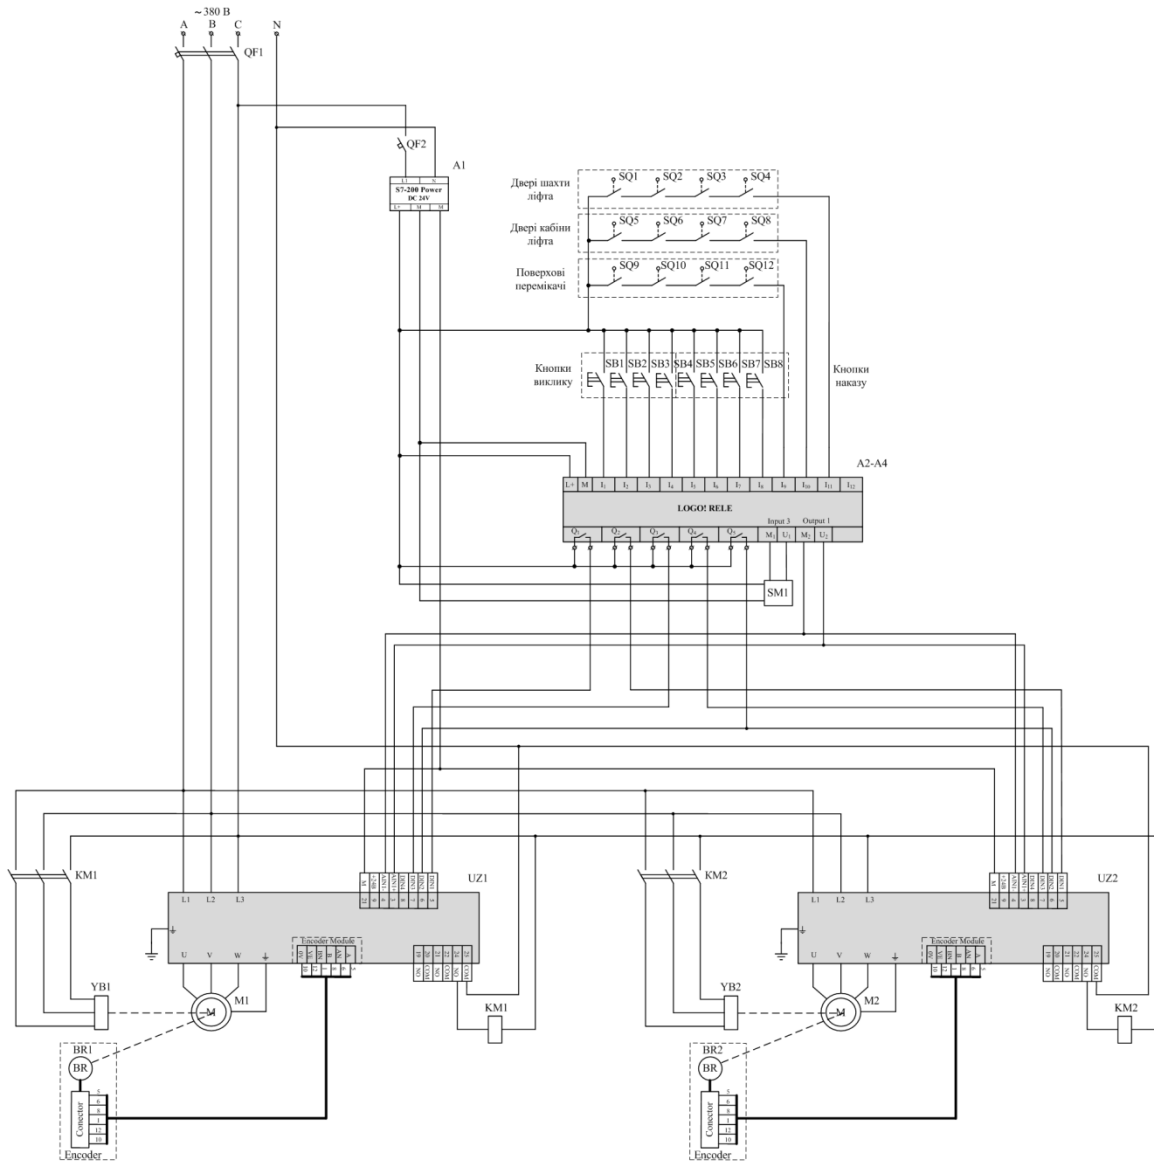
~380 В
A B C N
QF1
QF2
A1
S7-200 Power
DC 24V
Двері шахти ліфта
SQ1 SQ2 SQ3 SQ4
Двері кабіни ліфта
SQ5 SQ6 SQ7 SQ8
Поверхові перемікачі
SQ9 SQ10 SQ11 SQ12
Кнопки виклику
SB1 SB2 SB3 SB4 SB5 SB6 SB7 SB8
Кнопки наказу
A2-A4
L+ M $I_1$ $I_2$ $I_3$ $I_4$ $I_5$ $I_6$ $I_7$ $I_8$ $I_9$ $I_{10}$ $I_{11}$ $I_{12}$
LOGO! RELE
Input 3 Output 1
$Q_1$ $Q_2$ $Q_3$ $Q_4$ $Q_5$ $M_1$ $U_1$ $M_2$ $U_2$
SM1
KM1
UZ1
L1 L2 L3
U V W
Encoder Module
KM1
YB1
M1
BR1
BR
Conector
Encoder
KM2
UZ2
L1 L2 L3
U V W
Encoder Module
KM2
YB2
M2
BR2
BR
Conector
Encoder